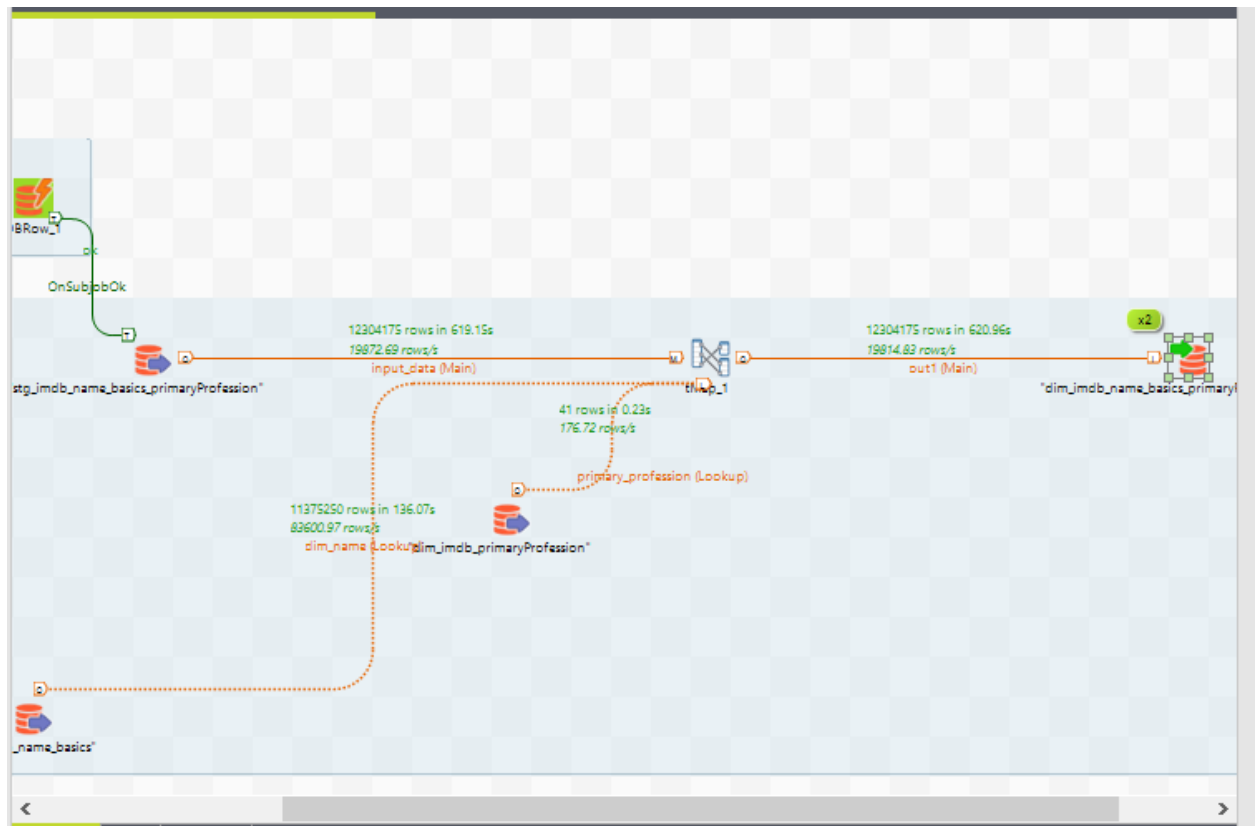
BRow_1

ok

OnSubjobOk

12304175 rows in 619.15s
19872.69 rows/s
input_data (Main)

stg_imdb_name_basics_primaryProfession"

tMap_1

12304175 rows in 620.96s
19814.83 rows/s
out1 (Main)

x2

"dim_imdb_name_basics_primary

41 rows in 0.23s
176.72 rows/s

primary_profession (Lookup)

11375250 rows in 136.07s
83600.97 rows/s
dim_name (Lookup)

"dim_imdb_primaryProfession"

_name_basics"